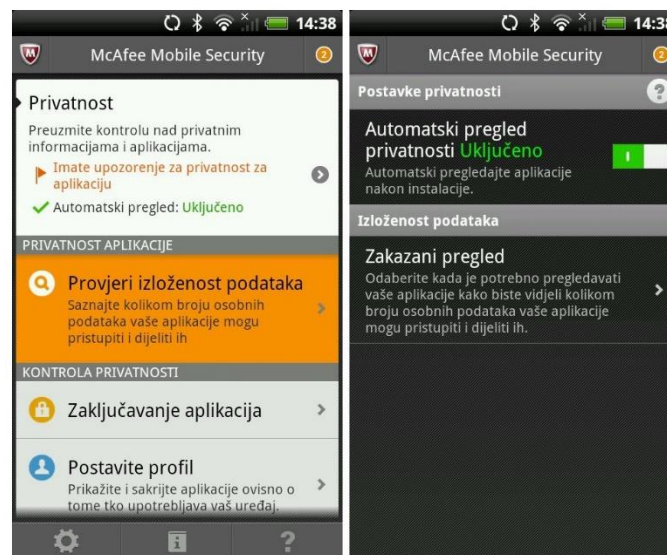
14:38

McAfee Mobile Security

2

Privatnost

Preuzmite kontrolu nad privatnim informacijama i aplikacijama.

Imate upozorenje za privatnost za aplikaciju

Automatski pregled: Uključeno

PRIVATNOST APLIKACIJE

Provjeri izloženost podataka

Saznajte kolikom broju osobnih podataka vaše aplikacije mogu pristupiti i dijeliti ih

KONTROLA PRIVATNOSTI

Zaključavanje aplikacija

Postavite profil

Prikažite i sakrijte aplikacije ovisno o tome tko upotrebljava vaš uređaj.

14:38

McAfee Mobile Security

Postavke privatnosti

Automatski pregled privatnosti Uključeno

Automatski pregledajte aplikacije nakon instalacije.

I

Izloženost podataka

Zakazani pregled

Odaberite kada je potrebno pregledavati vaše aplikacije kako biste vidjeli kolikom broju osobnih podataka vaše aplikacije mogu pristupiti i dijeliti ih.